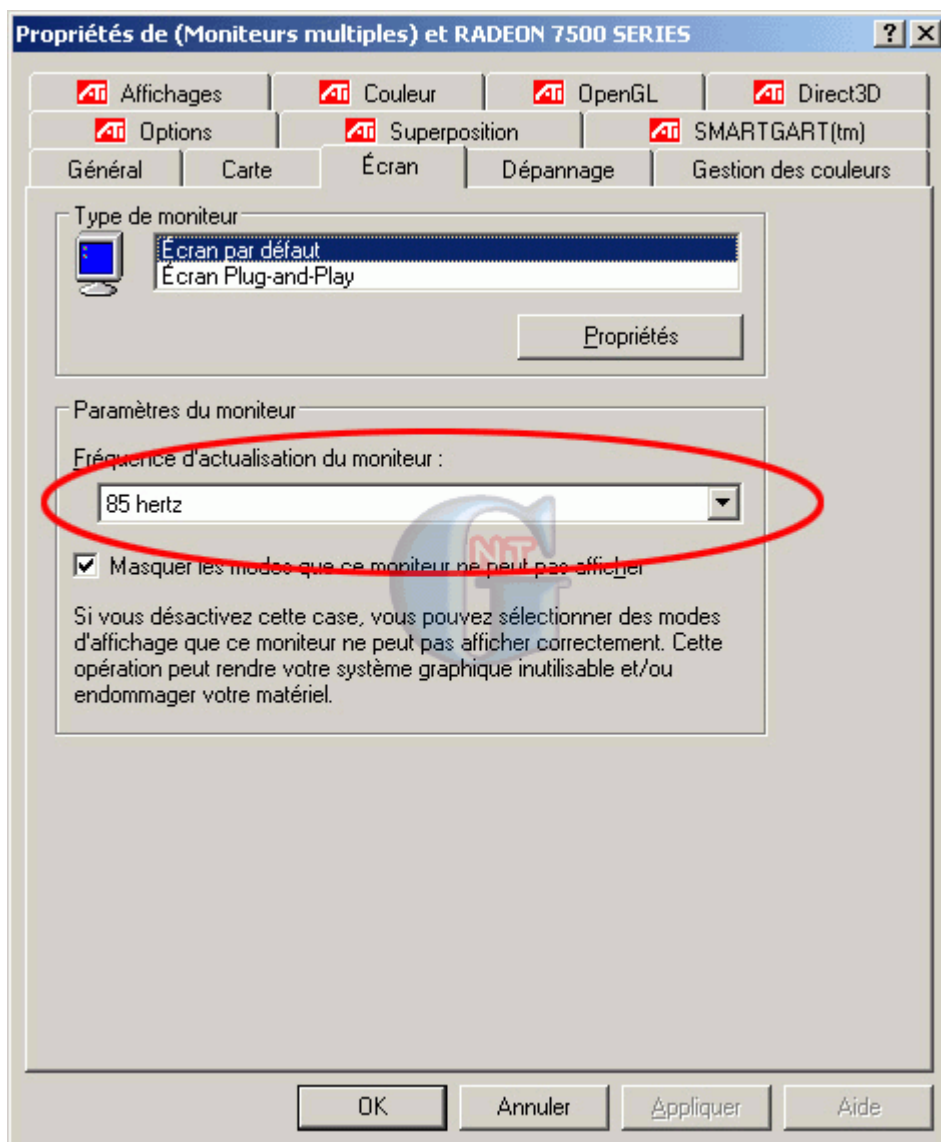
Propriétés de (Moniteurs multiples) et RADEON 7500 SERIES

?
X

ATI Affichages
ATI Couleur
ATI OpenGL
ATI Direct3D
ATI Options
ATI Superposition
ATI SMARTGART(tm)
Général
Carte
Écran
Dépannage
Gestion des couleurs

Type de moniteur

Écran par défaut
Écran Plug-and-Play

Propriétés

Paramètres du moniteur

Fréquence d'actualisation du moniteur :

85 hertz

NT G

Masquer les modes que ce moniteur ne peut pas afficher

Si vous désactivez cette case, vous pouvez sélectionner des modes d'affichage que ce moniteur ne peut pas afficher correctement. Cette opération peut rendre votre système graphique inutilisable et/ou endommager votre matériel.

OK
Annuler
Appliquer
Aide